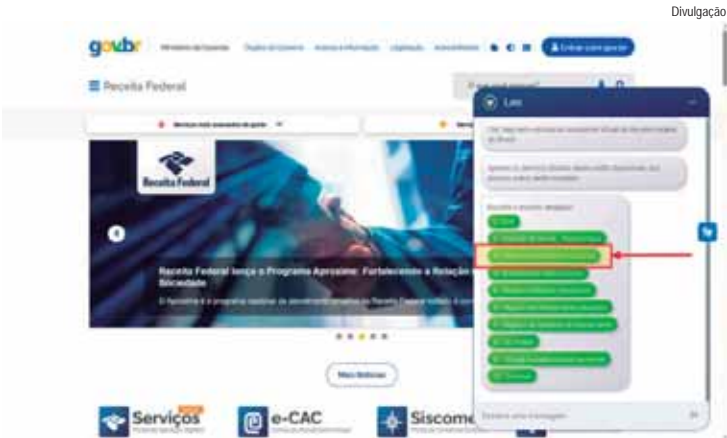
Divulgação

gov.br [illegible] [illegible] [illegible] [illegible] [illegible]

Entrar com gov.br

Receita Federal

O que você procura?

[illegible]

Receita Federal

Receita Federal lança o Programa Aproxima: Fortalecendo a Relação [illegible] Sociedade

O Aproxima é o programa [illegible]

Mais Notícias

Serviços

e-CAC

Siscome

Leo

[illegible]

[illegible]

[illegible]

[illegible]

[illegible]

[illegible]

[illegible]

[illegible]

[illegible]

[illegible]

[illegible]

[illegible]

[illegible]

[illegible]